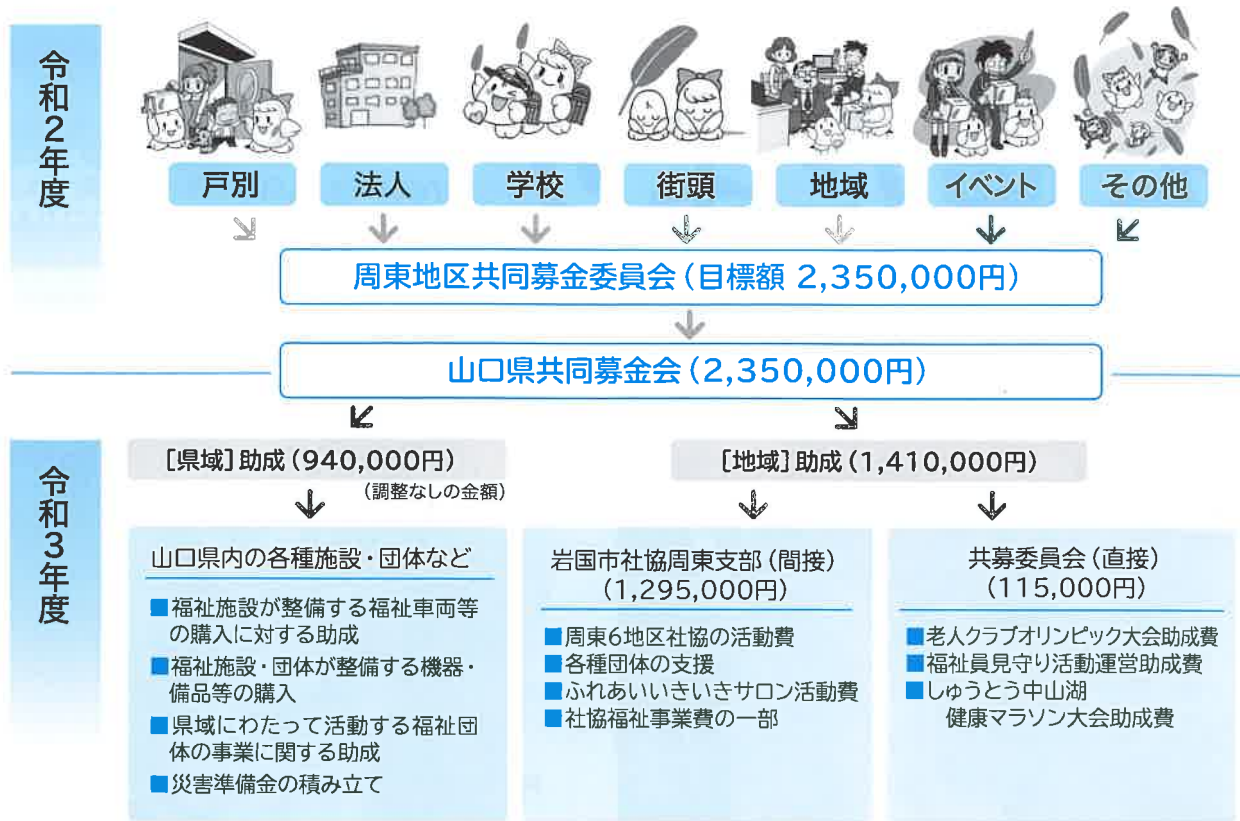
令和2年度

戸別　法人　学校　街頭　地域　イベント　その他

周東地区共同募金委員会（目標額 2,350,000円）

山口県共同募金会（2,350,000円）

令和3年度

［県域］助成（940,000円）
（調整なしの金額）

［地域］助成（1,410,000円）

山口県内の各種施設・団体など

■福祉施設が整備する福祉車両等の購入に対する助成
■福祉施設・団体が整備する機器・備品等の購入
■県域にわたって活動する福祉団体の事業に関する助成
■災害準備金の積み立て

岩国市社協周東支部（間接）
（1,295,000円）

■周東6地区社協の活動費
■各種団体の支援
■ふれあいいきいきサロン活動費
■社協福祉事業費の一部

共募委員会（直接）
（115,000円）

■老人クラブオリンピック大会助成費
■福祉員見守り活動運営助成費
■しゅうとう中山湖健康マラソン大会助成費